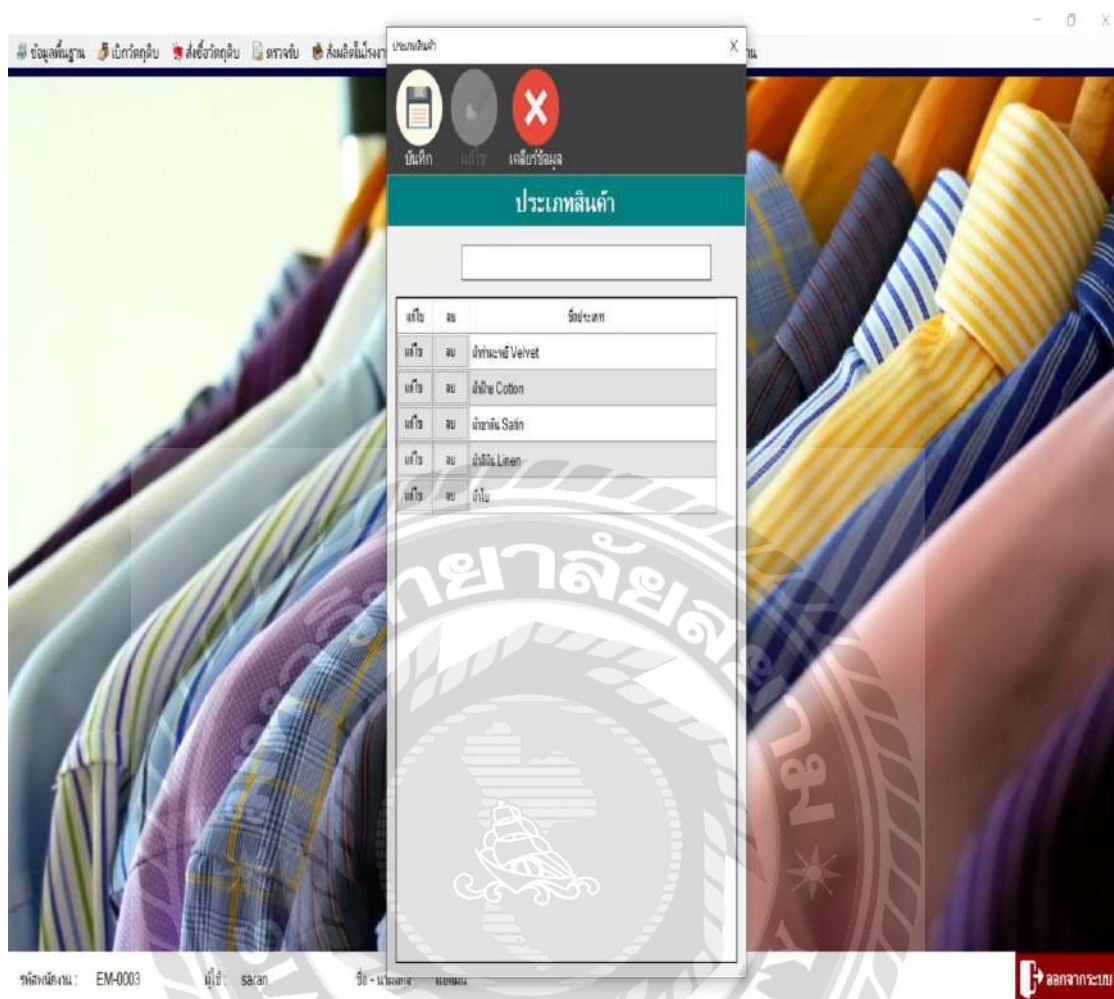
ข้อมูลพื้นฐาน เบิกวัตถุดิบ สั่งซื้อวัตถุดิบ ตรวจรับ ส่งผลิตไปโรงงาน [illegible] าน

ประเภทสินค้า X

บันทึก แก้ไข เคลียร์ข้อมูล

ประเภทสินค้า

| แก้ไข | ลบ | ชื่อประเภท |
|---|---|---|
| แก้ไข | ลบ | ผ้ากำมะหยี่ Velvet |
| แก้ไข | ลบ | ผ้าฝ้าย Cotton |
| แก้ไข | ลบ | ผ้าซาติน Satin |
| แก้ไข | ลบ | ผ้าลินิน Linen |
| แก้ไข | ลบ | ผ้าไม |

รหัสพนักงาน : EM-0003 ผู้ใช้ : saran ชื่อ - นามสกุล : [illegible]

ออกจากระบบ